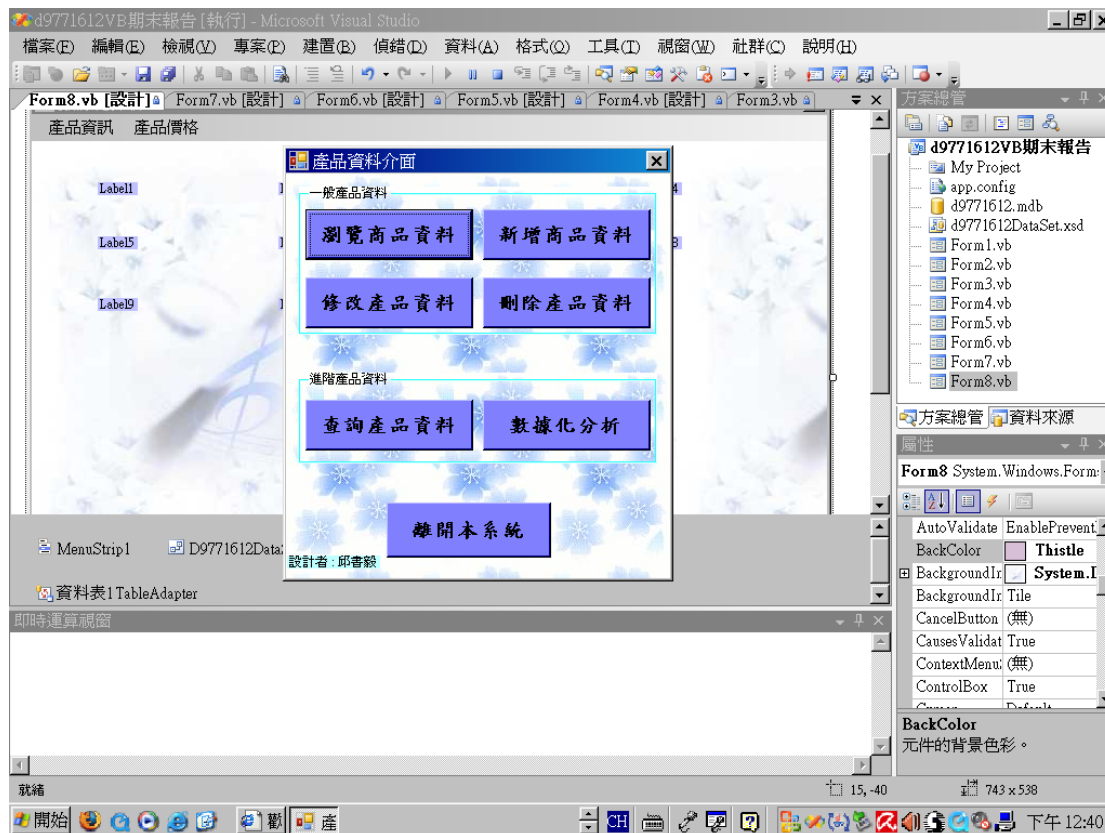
d9771612VB期末報告 [執行] - Microsoft Visual Studio

檔案(F) 編輯(E) 檢視(V) 專案(P) 建置(B) 偵錯(D) 資料(A) 格式(O) 工具(T) 視窗(W) 社群(C) 說明(H)

Form8.vb [設計] Form7.vb [設計] Form6.vb [設計] Form5.vb [設計] Form4.vb [設計] Form3.vb

產品資訊 產品價格

Label1

Label5

Label9

產品資料介面

一般產品資料

瀏覽商品資料

新增商品資料

修改產品資料

刪除產品資料

進階產品資料

查詢產品資料

數據化分析

離開本系統

設計者：邱書毅

MenuStrip1 D9771612Data

資料表1TableAdapter

即時運算視窗

方案總管

d9771612VB期末報告

My Project

app.config

d9771612.mdb

d9771612DataSet.xsd

Form1.vb

Form2.vb

Form3.vb

Form4.vb

Form5.vb

Form6.vb

Form7.vb

Form8.vb

方案總管 資料來源

屬性

Form8 System.Windows.Form

| | |
|---|---|
| AutoValidate | EnablePrevent |
| BackColor | Thistle |
| BackgroundIr | System.I |
| BackgroundIr | Tile |
| CancelButton | (無) |
| CausesValidat | True |
| ContextMenu | (無) |
| ControlBox | True |

BackColor

元件的背景色彩。

就緒 15, -40 743 x 538

開始 CH 下午 12:40